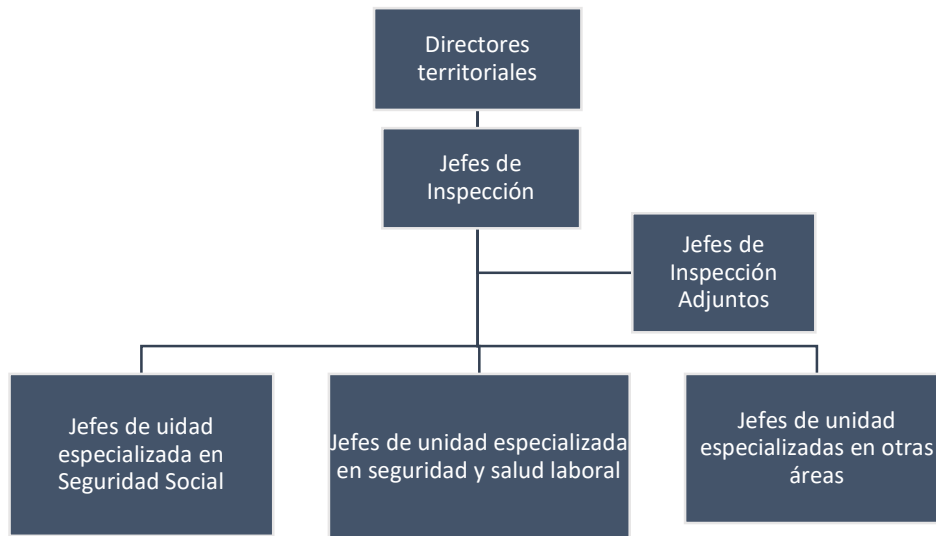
Directores territoriales

Jefes de Inspección

Jefes de Inspección Adjuntos

Jefes de uidad especializada en Seguridad Social

Jefes de unidad especializada en seguridad y salud laboral

Jefes de unidad especializadas en otras áreas